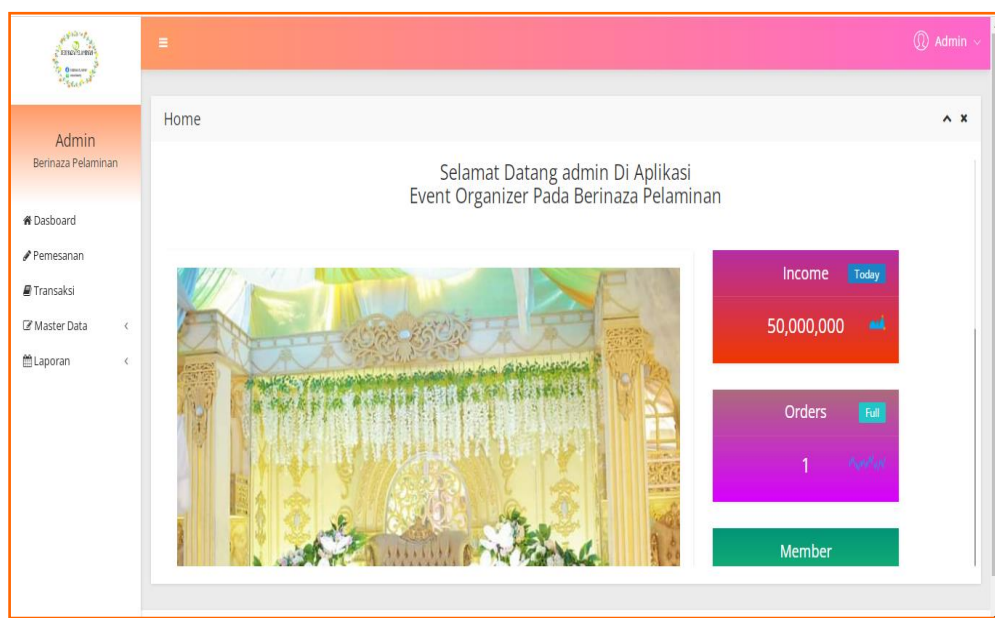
Berinaza Pelaminan

Admin

Admin
Berinaza Pelaminan

Dasboard
Pemesanan
Transaksi
Master Data
Laporan

Home

Selamat Datang admin Di Aplikasi
Event Organizer Pada Berinaza Pelaminan

Income Today
50,000,000

Orders Full
1

Member